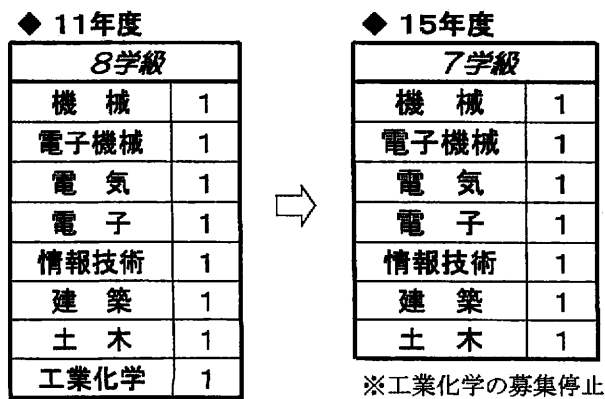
◆ 11年度

| 8学級 | |
|---|---|
| 機　械 | 1 |
| 電子機械 | 1 |
| 電　気 | 1 |
| 電　子 | 1 |
| 情報技術 | 1 |
| 建　築 | 1 |
| 土　木 | 1 |
| 工業化学 | 1 |

◆ 15年度

| 7学級 | |
|---|---|
| 機　械 | 1 |
| 電子機械 | 1 |
| 電　気 | 1 |
| 電　子 | 1 |
| 情報技術 | 1 |
| 建　築 | 1 |
| 土　木 | 1 |

※工業化学の募集停止